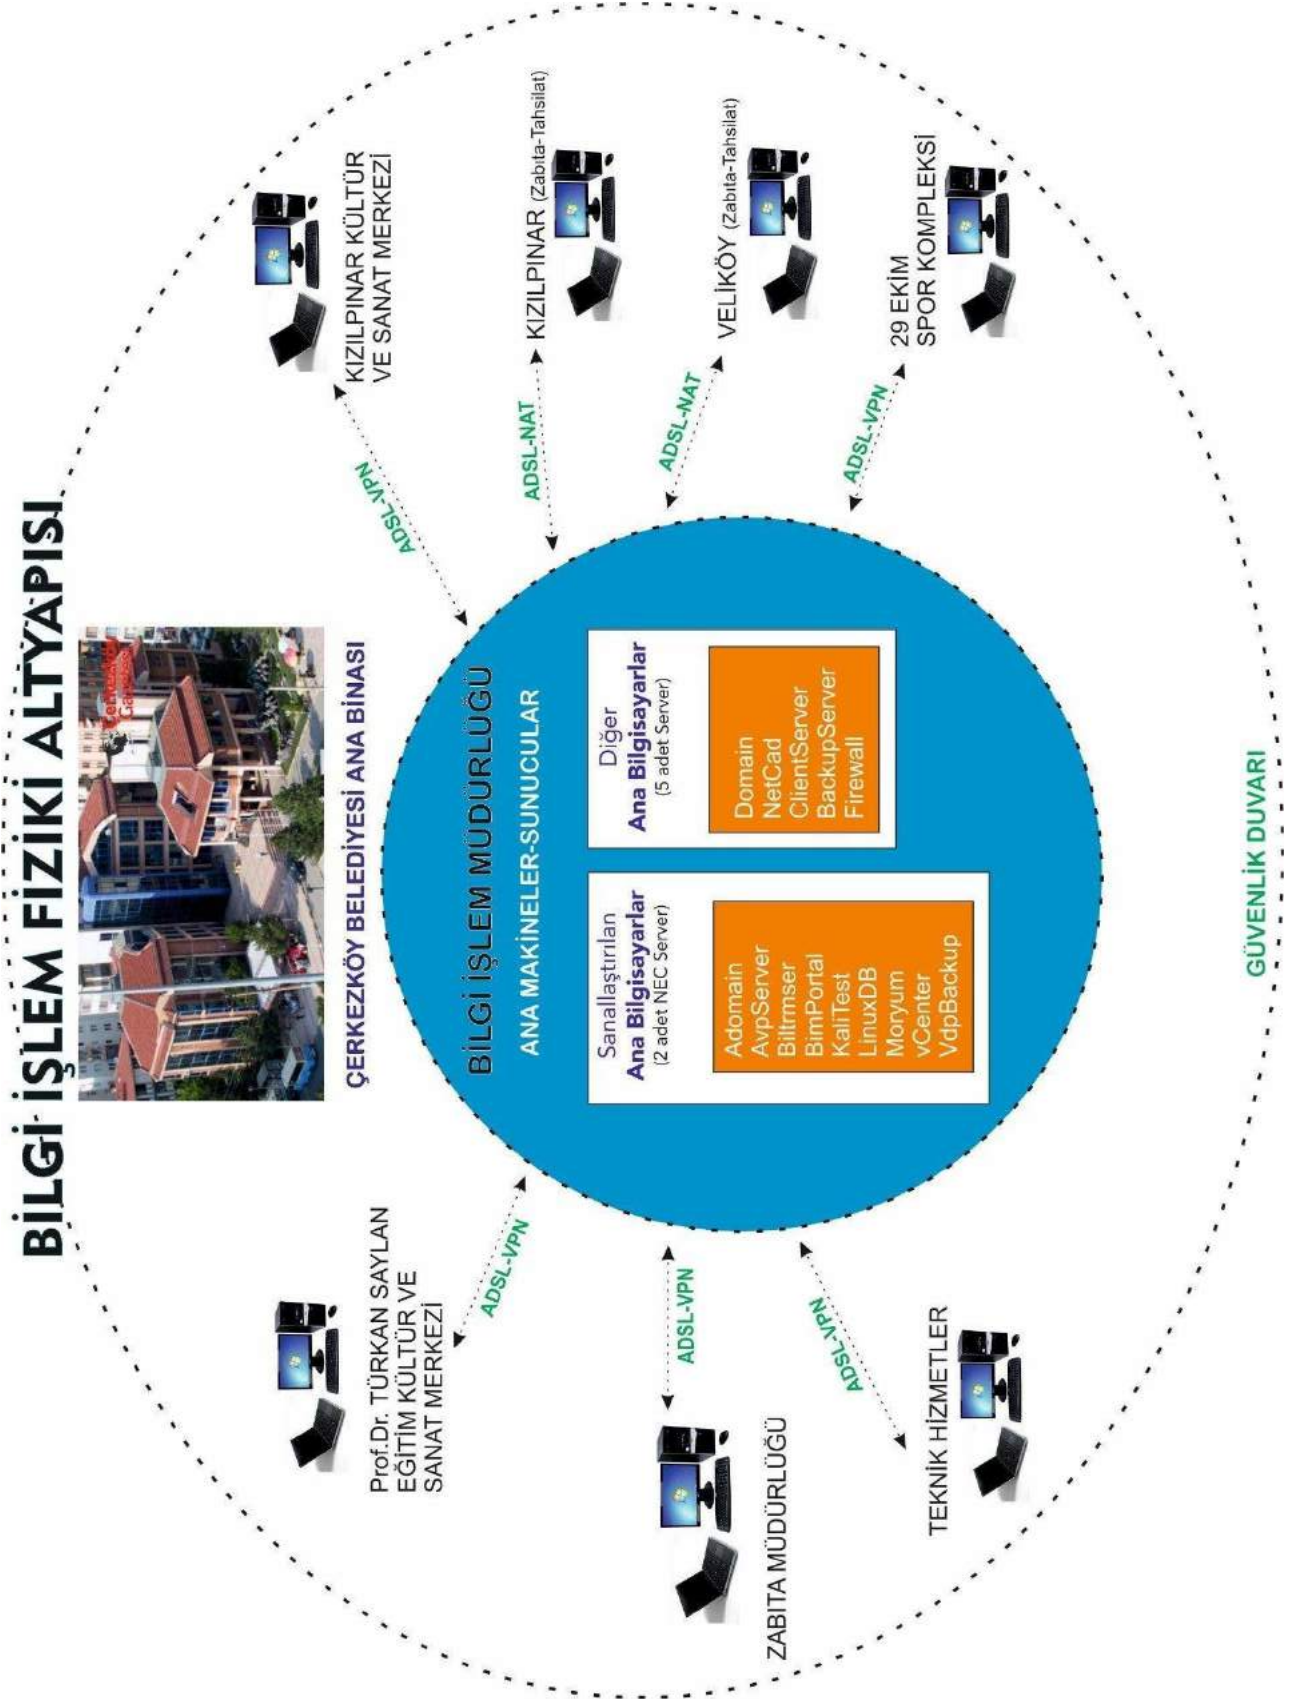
BİLGİ İŞLEM FİZİKİ ALTYAPISI

ÇERKEZKÖY BELEDİYESİ ANA BİNASI

KIZILPINAR KÜLTÜR VE SANAT MERKEZİ

ADSL-VPN

KIZILPINAR (Zabıta-Tahsilat)

ADSL-NAT

VELİKÖY (Zabıta-Tahsilat)

ADSL-NAT

29 EKİM SPOR KOMPLEKSİ

ADSL-VPN

BİLGİ İŞLEM MÜDÜRLÜĞÜ

ANA MAKİNELER-SUNUCULAR

Sanallaştırılan
Ana Bilgisayarlar
(2 adet NEC Server)

Adomain
AvpServer
Biltrmser
BimPortal
KaliTest
LinuxDB
Moryum
vCenter
VdpBackup

Diğer
Ana Bilgisayarlar
(5 adet Server)

Domain
NetCad
ClientServer
BackupServer
Firewall

Prof.Dr. TÜRKAN SAYLAN EĞİTİM KÜLTÜR VE SANAT MERKEZİ

ADSL-VPN

ZABITA MÜDÜRLÜĞÜ

ADSL-VPN

TEKNİK HİZMETLER

ADSL-VPN

GÜVENLİK DUVARI